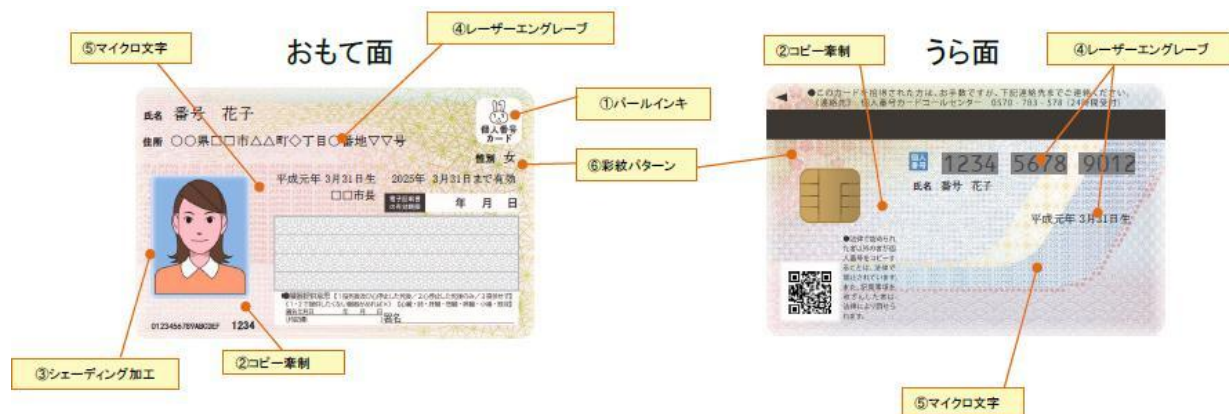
おもて面

⑤マイクロ文字

④レーザーエングレーブ

氏名 番号 花子

住所 ○○県□□市△△町◇丁目○番地▽▽号

個人番号カード

①パールインキ

性別 女

⑥彩紋パターン

平成元年 3月31日生 2025年 3月31日まで有効

□□市長

電子証明書の有効期限 年 月 日

●臓器提供意思 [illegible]

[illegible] 署名

0123456789ABCDEF 1234

③シェーディング加工

②コピー牽制

うら面

②コピー牽制

④レーザーエングレーブ

●このカードを拾得された方は、お手数ですが、下記連絡先までご連絡ください。(連絡先) 個人番号カードコールセンター 0570-783-578 (24時間受付)

個人番号 1234 5678 9012

氏名 番号 花子

平成元年 3月31日生

●法律で認められた者以外の者が個人番号をコピーすることは、法律で禁止されています。また、記載事項を収集した者は法律により罰せられます。

⑤マイクロ文字